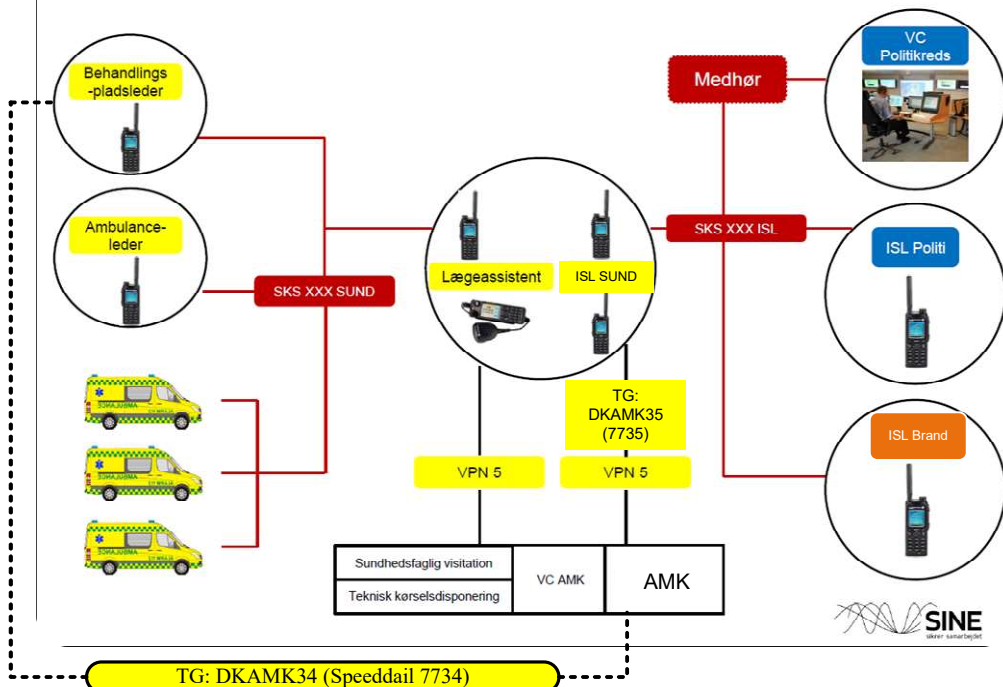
Behandlings -pladsleder

Ambulance-leder

SKS XXX SUND

Lægeassistent

ISL SUND

Medhør

VC Politikreds

SKS XXX ISL

ISL Politi

TG: DKAMK35 (7735)

ISL Brand

VPN 5

VPN 5

AMBULANCE

| Sundhedsfaglig visitation | VC AMK | AMK |
|---|---|---|
| Teknisk kørselsdisponering | | |

SINE
sikrer samarbejdet

TG: DKAMK34 (Speeddail 7734)